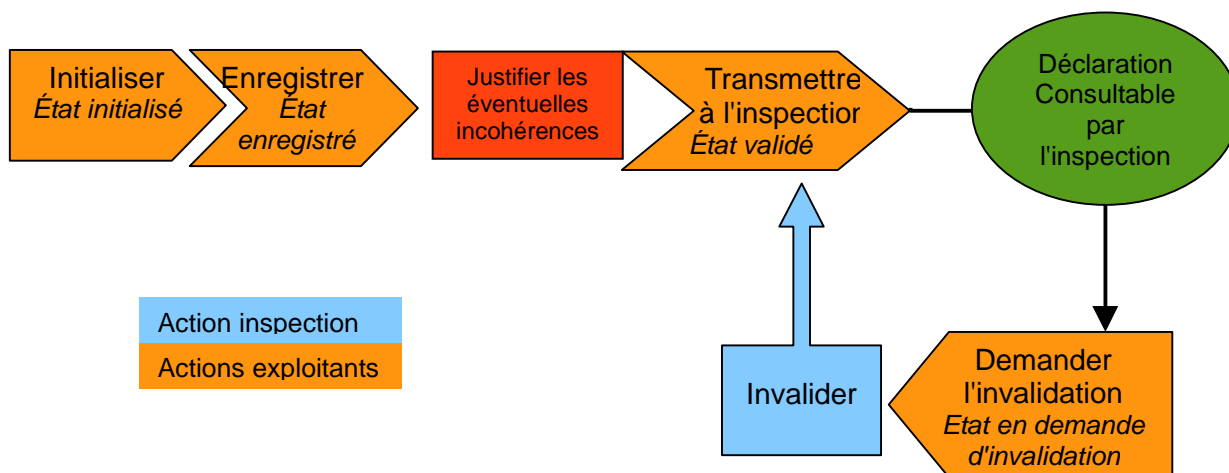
Initialiser
*État initialisé*

Enregistrer
*État enregistré*

Justifier les éventuelles incohérences

Transmettre à l'inspection
*État validé*

Déclaration Consultable par l'inspection

Action inspection

Actions exploitants

Invalider

Demander l'invalidation
*Etat en demande d'invalidation*